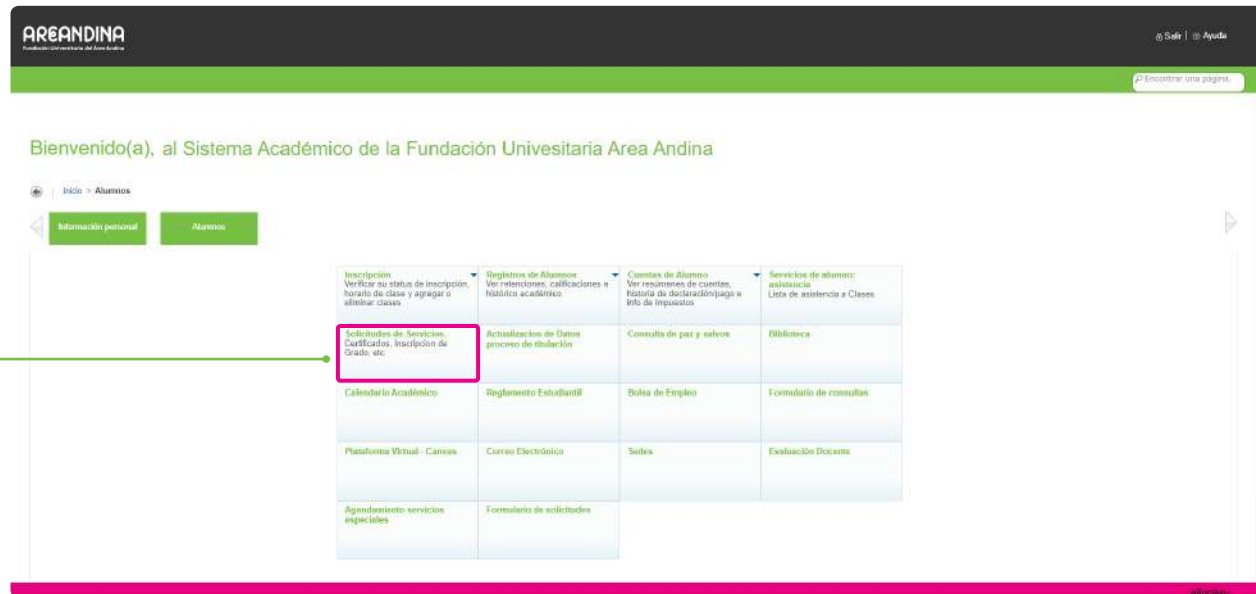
AREANDINA
Fundación Universitaria del Área Andina

Salir | Ayuda

Encontrar una página

Bienvenido(a), al Sistema Académico de la Fundación Univesitaria Area Andina

Inicio > Alumnos

Información personal
Alumnos

| | | | |
|---|---|---|---|
| Inscripción Verificar su status de inscripción, horario de clase y agregar o eliminar clases | Registros de Alumnos Ver retenciones, calificaciones e histórico académico | Cuentas de Alumno Ver resúmenes de cuentas, historia de declaración/pago e Info de Impuestos | Servicios de alumno: asistencia Lista de asistencia a Clases |
| Solicitudes de Servicios, Certificados, Inscripcion de Grado, etc | Actualizacion de Datos proceso de titulación | Consulta de paz y salvos | Biblioteca |
| Calendario Académico | Reglamento Estudiantil | Bolsa de Empleo | Formulario de consultas |
| Plataforma Virtual - Canvas | Correo Electrónico | Sedes | Evaluación Docente |
| Agendamiento servicios especiales | Formulario de solicitudes | | |